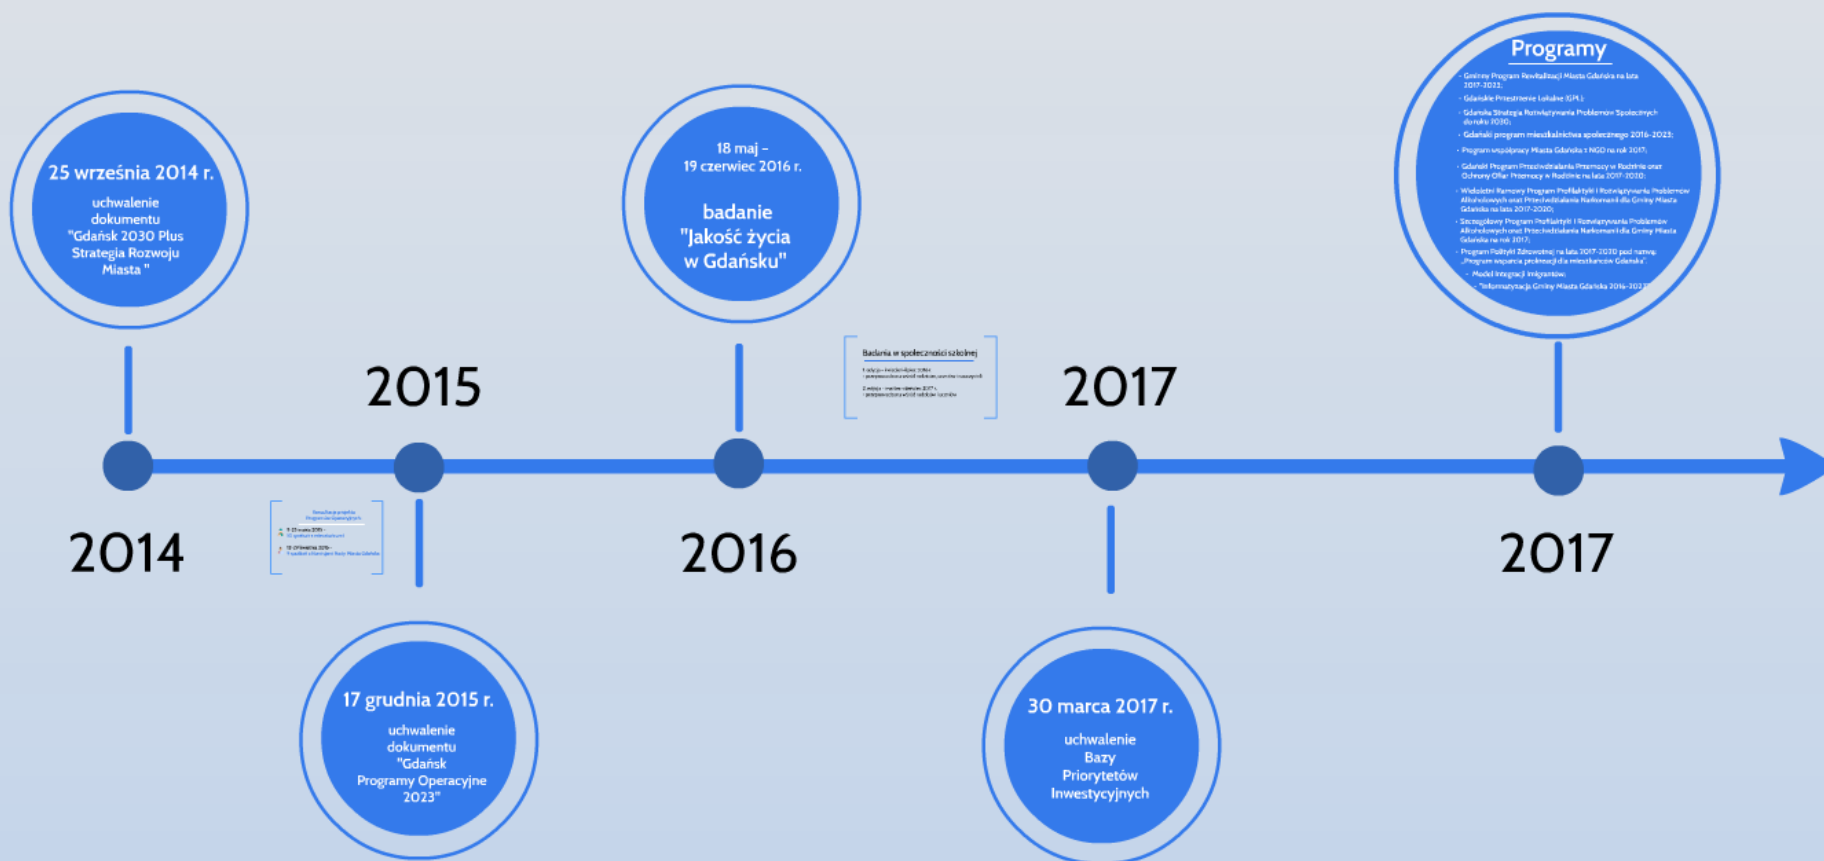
25 września 2014 r.

uchwalenie dokumentu "Gdańsk 2030 Plus Strategia Rozwoju Miasta "

2014

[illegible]

2015

17 grudnia 2015 r.

uchwalenie dokumentu "Gdańsk Programy Operacyjne 2023"

18 maj – 19 czerwiec 2016 r.

badanie "Jakość życia w Gdańsku"

2016

Badania w społeczności szkolnej

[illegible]

2017

30 marca 2017 r.

uchwalenie Bazy Priorytetów Inwestycyjnych

Programy

- Gminny Program Rewitalizacji Miasta Gdańska na lata 2017-2023;
- Gdańskie Przestrzenie Lokalne (GPL);
- Gdańska Strategia Rozwiązywania Problemów Społecznych do roku 2030;
- Gdański program mieszkalnictwa społecznego 2016-2023;
- Program współpracy Miasta Gdańska z NGO na rok 2017;
- Gdański Program Przeciwdziałania Przemocy w Rodzinie oraz Ochrony Ofiar Przemocy w Rodzinie na lata 2017-2020;
- Wieloletni Ramowy Program Profilaktyki i Rozwiązywania Problemów Alkoholowych oraz Przeciwdziałania Narkomanii dla Gminy Miasta Gdańska na lata 2017-2020;
- Szczegółowy Program Profilaktyki i Rozwiązywania Problemów Alkoholowych oraz Przeciwdziałania Narkomanii dla Gminy Miasta Gdańska na rok 2017;
- Program Polityki Zdrowotnej na lata 2017-2020 pod nazwą „Program wsparcia prokreacji dla mieszkańców Gdańska".
- Model Integracji Imigrantów;
- "Informatyzacja Gminy Miasta Gdańska 2016-2023"

2017